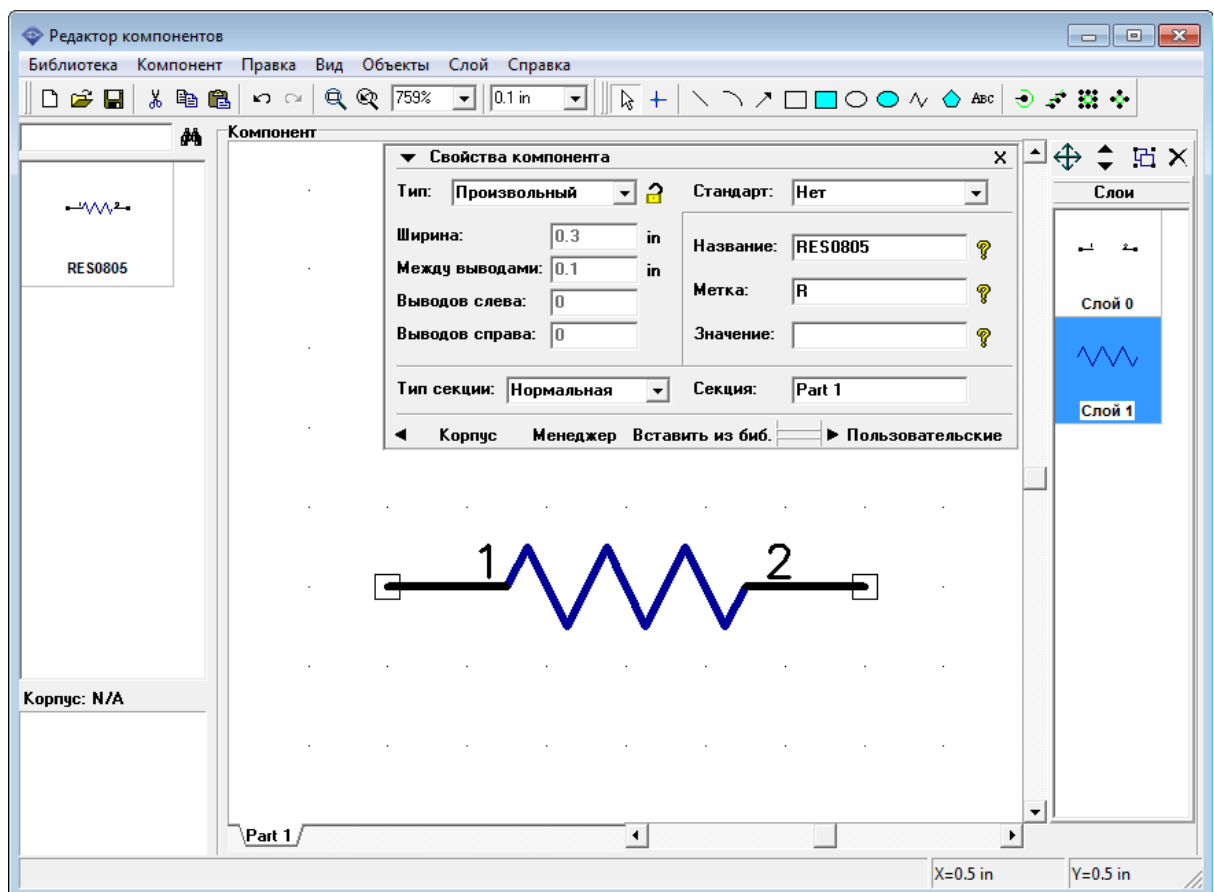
Редактор компонентов

Библиотека Компонент Правка Вид Объекты Слой Справка

759%
0.1 in
Abc

Компонент

RES0805

Корпус: N/A

Свойства компонента

Тип: Произвольный
Стандарт: Нет

Ширина: 0.3 in
Между выводами: 0.1 in
Выводов слева: 0
Выводов справа: 0

Название: RES0805
Метка: R
Значение:

Тип секции: Нормальная
Секция: Part 1

Корпус Менеджер Вставить из биб. Пользовательские

Слои
Слой 0
Слой 1

1
2

Part 1

X=0.5 in
Y=0.5 in